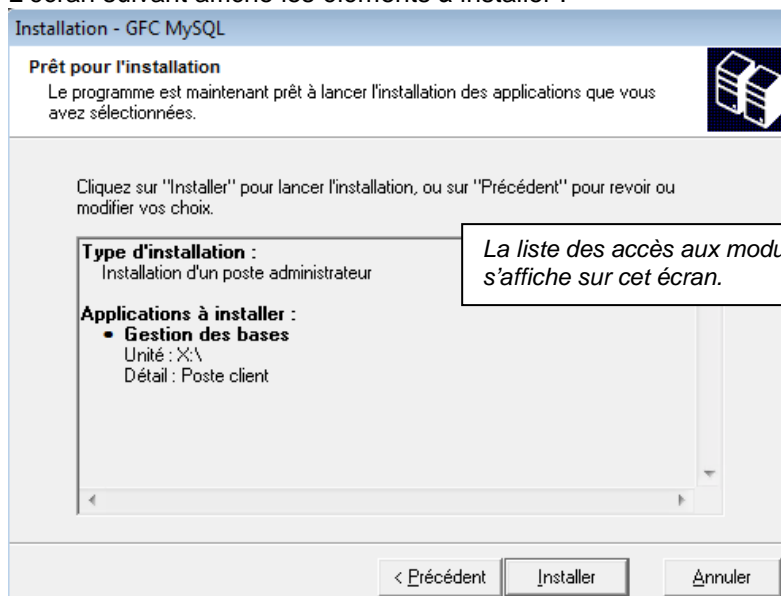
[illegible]

Installation - GFC MySQL

Prêt pour l'installation

Le programme est maintenant prêt à lancer l'installation des applications que vous avez sélectionnées.

Cliquez sur "Installer" pour lancer l'installation, ou sur "Précédent" pour revoir ou modifier vos choix.

Type d'installation :
Installation d'un poste administrateur

Applications à installer :
• Gestion des bases
Unité : X:\
Détail : Poste client

La liste des accès aux modu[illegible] s'affiche sur cet écran.

< Précédent | Installer | Annuler